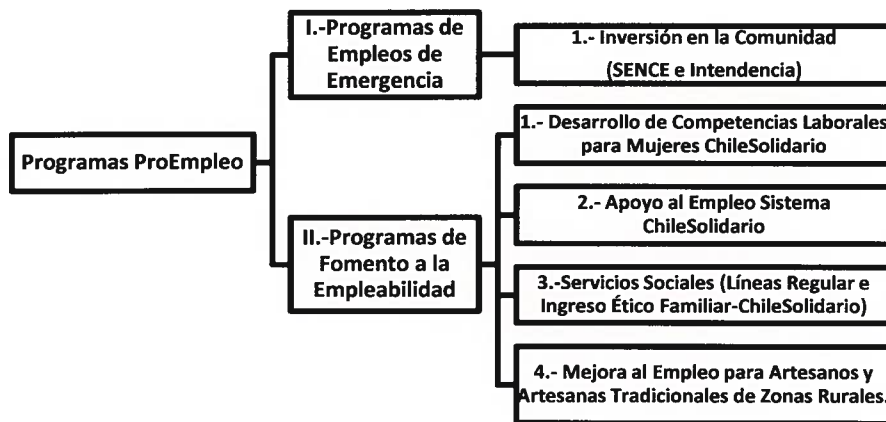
Programas ProEmpleo

I.-Programas de Empleos de Emergencia

1.- Inversión en la Comunidad (SENCE e Intendencia)

II.-Programas de Fomento a la Empleabilidad

1.- Desarrollo de Competencias Laborales para Mujeres ChileSolidario

2.- Apoyo al Empleo Sistema ChileSolidario

3.-Servicios Sociales (Líneas Regular e Ingreso Ético Familiar-ChileSolidario)

4.- Mejora al Empleo para Artesanos y Artesanas Tradicionales de Zonas Rurales.